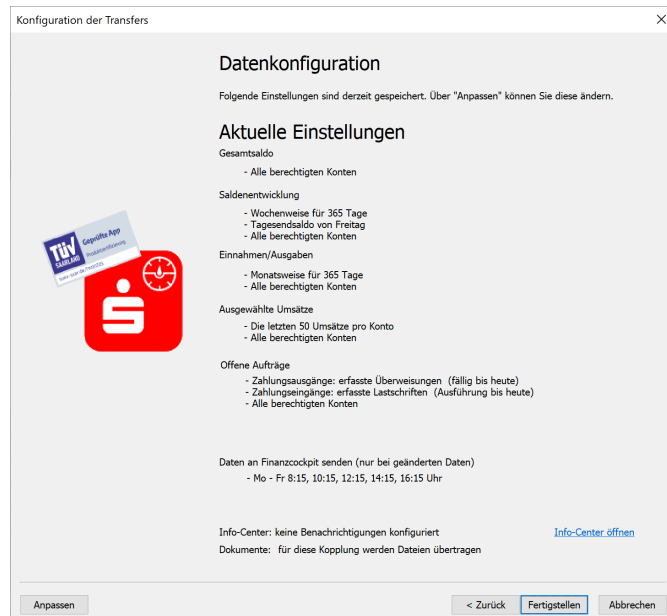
Konfiguration der Transfers

Datenkonfiguration

Folgende Einstellungen sind derzeit gespeichert. Über "Anpassen" können Sie diese ändern.

Aktuelle Einstellungen

Gesamtsaldo

- Alle berechtigten Konten

Saldenentwicklung

- Wochenweise für 365 Tage
- Tagesendsaldo von Freitag
- Alle berechtigten Konten

Einnahmen/Ausgaben

- Monatsweise für 365 Tage
- Alle berechtigten Konten

Ausgewählte Umsätze

- Die letzten 50 Umsätze pro Konto
- Alle berechtigten Konten

Offene Aufträge

- Zahlungsausgänge: erfasste Überweisungen (fällig bis heute)
- Zahlungseingänge: erfasste Lastschriften (Ausführung bis heute)
- Alle berechtigten Konten

Daten an Finanzcockpit senden (nur bei geänderten Daten)

- Mo - Fr 8:15, 10:15, 12:15, 14:15, 16:15 Uhr

Info-Center: keine Benachrichtigungen konfiguriert

Info-Center öffnen

Dokumente: für diese Kopplung werden Dateien übertragen

TÜV SAARLAND Geprüfte App Produktzertifizierung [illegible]

Anpassen

< Zurück

Fertigstellen

Abbrechen